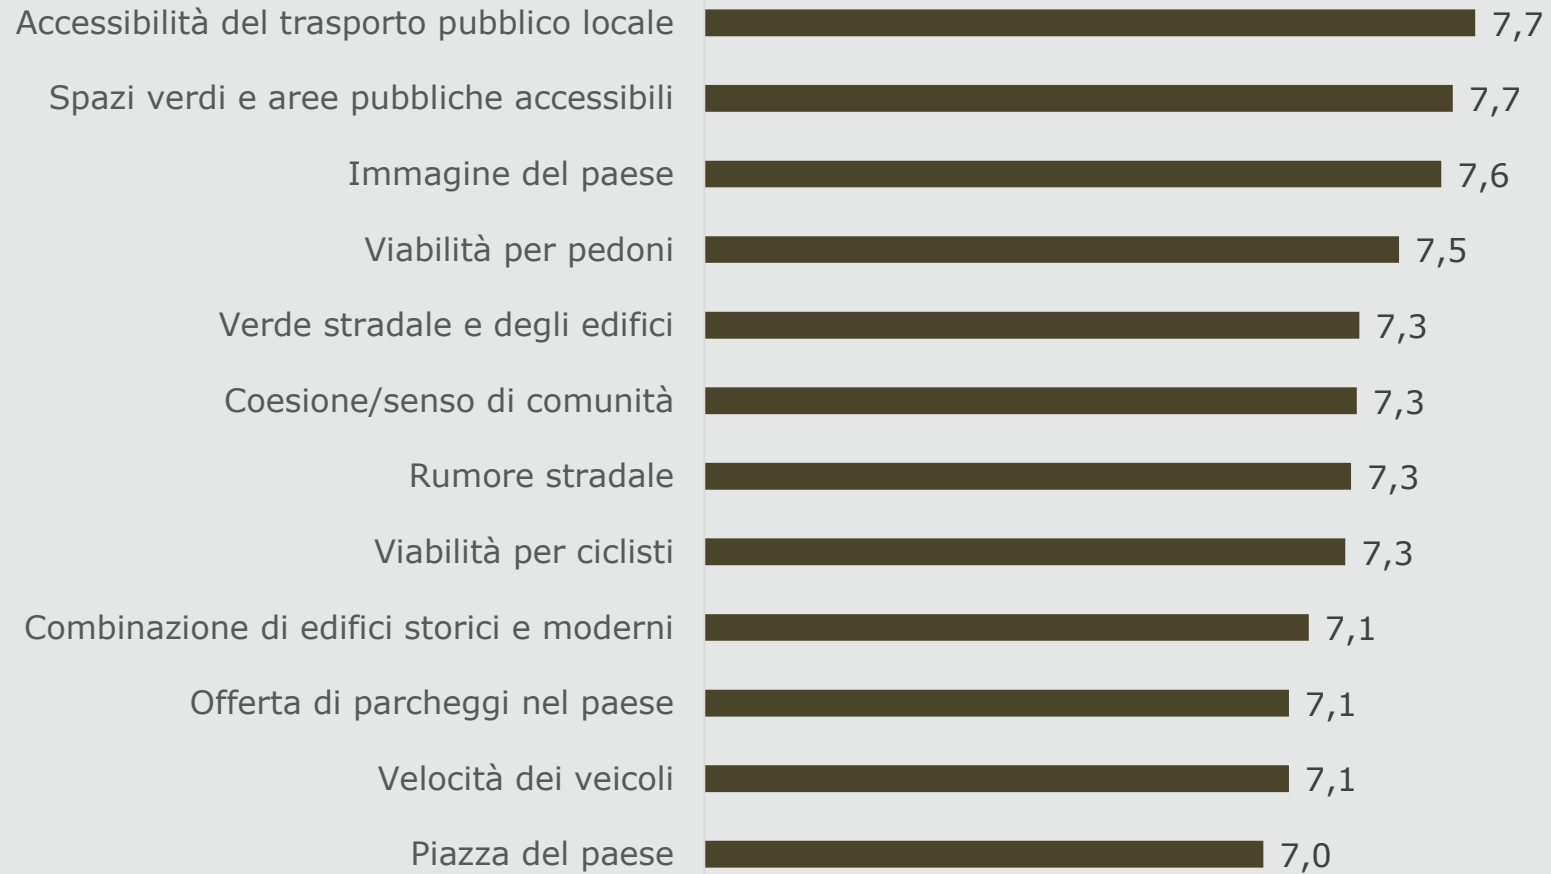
Accessibilità del trasporto pubblico locale 7,7
Spazi verdi e aree pubbliche accessibili 7,7
Immagine del paese 7,6
Viabilità per pedoni 7,5
Verde stradale e degli edifici 7,3
Coesione/senso di comunità 7,3
Rumore stradale 7,3
Viabilità per ciclisti 7,3
Combinazione di edifici storici e moderni 7,1
Offerta di parcheggi nel paese 7,1
Velocità dei veicoli 7,1
Piazza del paese 7,0